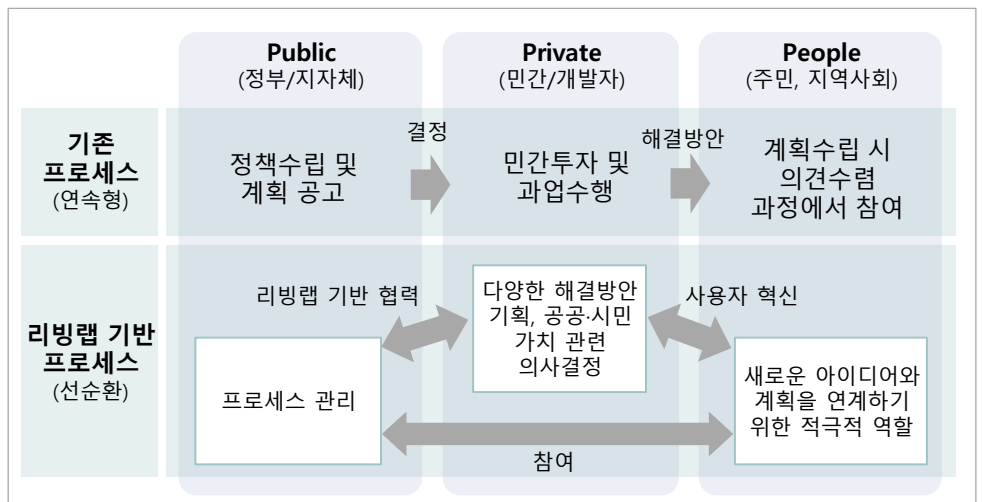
Public
(정부/지자체)

Private
(민간/개발자)

People
(주민, 지역사회)

기존 프로세스
(연속형)

정책수립 및 계획 공고

결정

민간투자 및 과업수행

해결방안

계획수립 시 의견수렴 과정에서 참여

리빙랩 기반 프로세스
(선순환)

리빙랩 기반 협력

다양한 해결방안 기획, 공공·시민 가치 관련 의사결정

사용자 혁신

프로세스 관리

새로운 아이디어와 계획을 연계하기 위한 적극적 역할

참여